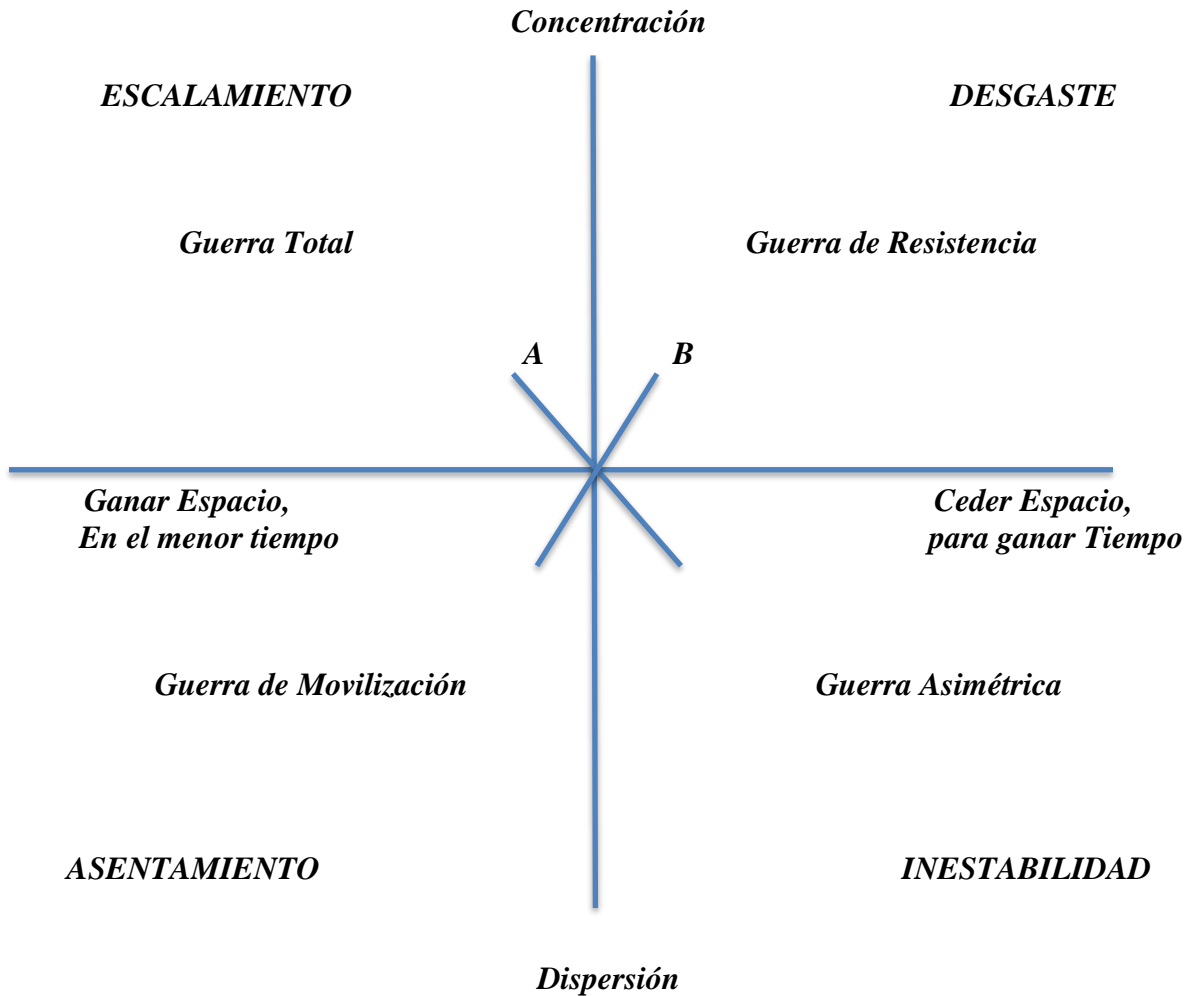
Concentración

ESCALAMIENTO

DESGASTE

Guerra Total

Guerra de Resistencia

A

B

Ganar Espacio,
En el menor tiempo

Ceder Espacio,
para ganar Tiempo

Guerra de Movilización

Guerra Asimétrica

ASENTAMIENTO

INESTABILIDAD

Dispersión